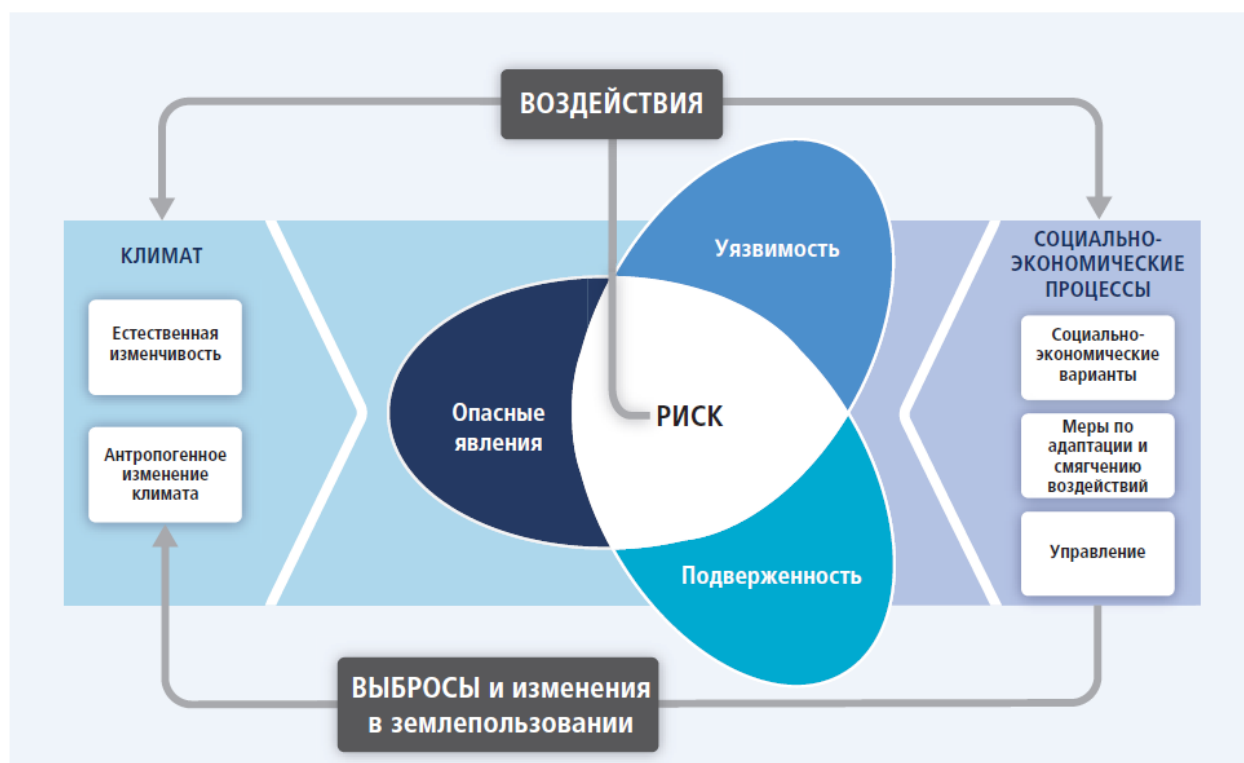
ВОЗДЕЙСТВИЯ

КЛИМАТ

Естественная изменчивость

Антропогенное изменение климата

Уязвимость

Опасные явления

РИСК

Подверженность

СОЦИАЛЬНО-ЭКОНОМИЧЕСКИЕ ПРОЦЕССЫ

Социально-экономические варианты

Меры по адаптации и смягчению воздействий

Управление

ВЫБРОСЫ и изменения в землепользовании